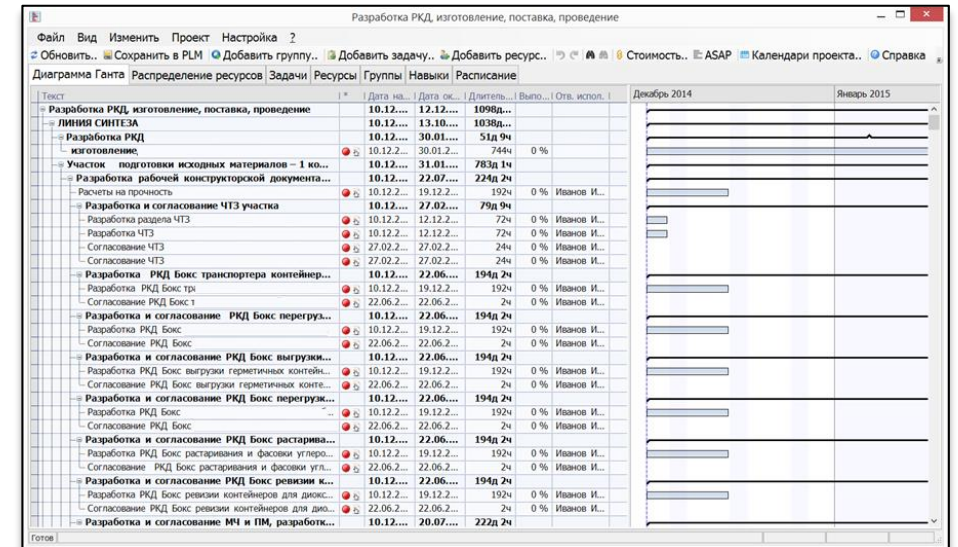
Разработка РКД, изготовление, поставка, проведение

Файл Вид Изменить Проект Настройка ?

Обновить.. Сохранить в PLM Добавить группу.. Добавить задачу.. Добавить ресурс.. Стоимость.. ASAP Календари проекта.. Справка

Диаграмма Ганта | Распределение ресурсов | Задачи | Ресурсы | Группы | Навыки | Расписание

| Текст | * | Дата на... | Дата ок... | Длитель... | Выпо... | Отв. испол. |
|---|---|---|---|---|---|---|
| Разработка РКД, изготовление, поставка, проведение | | 10.12.... | 12.12.... | 1098д... | | |
| ЛИНИЯ СИНТЕЗА | | 10.12.... | 13.10.... | 1038д... | | |
| Разработка РКД | | 10.12.... | 30.01.... | 51д 9ч | | |
| изготовление | | 10.12.2... | 30.01.2... | 744ч | 0 % | |
| Участок подготовки исходных материалов – 1 ко... | | 10.12.... | 31.01.... | 783д 1ч | | |
| Разработка рабочей конструкторской документа... | | 10.12.... | 22.07.... | 224д 2ч | | |
| Расчеты на прочность | | 10.12.2... | 19.12.2... | 192ч | 0 % | Иванов И... |
| Разработка и согласование ЧТЗ участка | | 10.12.... | 27.02.... | 79д 9ч | | |
| Разработка раздела ЧТЗ | | 10.12.2... | 12.12.2... | 72ч | 0 % | Иванов И... |
| Разработка ЧТЗ | | 10.12.2... | 12.12.2... | 72ч | 0 % | Иванов И... |
| Согласование ЧТЗ | | 27.02.2... | 27.02.2... | 24ч | 0 % | Иванов И... |
| Согласование ЧТЗ | | 27.02.2... | 27.02.2... | 24ч | 0 % | Иванов И... |
| Разработка РКД Бокс транспортера контейнер... | | 10.12.... | 22.06.... | 194д 2ч | | |
| Разработка РКД Бокс тр | | 10.12.2... | 19.12.2... | 192ч | 0 % | Иванов И... |
| Согласование РКД Бокс т | | 22.06.2... | 22.06.2... | 2ч | 0 % | Иванов И... |
| Разработка и согласование РКД Бокс перегруз... | | 10.12.... | 22.06.... | 194д 2ч | | |
| Разработка РКД Бокс | | 10.12.2... | 19.12.2... | 192ч | 0 % | Иванов И... |
| Согласование РКД Бокс | | 22.06.2... | 22.06.2... | 2ч | 0 % | Иванов И... |
| Разработка и согласование РКД Бокс выгрузки... | | 10.12.... | 22.06.... | 194д 2ч | | |
| Разработка РКД Бокс выгрузки герметичных контей... | | 10.12.2... | 19.12.2... | 192ч | 0 % | Иванов И... |
| Согласование РКД Бокс выгрузки герметичных конте... | | 22.06.2... | 22.06.2... | 2ч | 0 % | Иванов И... |
| Разработка и согласование РКД Бокс перегруз... | | 10.12.... | 22.06.... | 194д 2ч | | |
| Разработка РКД Бокс | | 10.12.2... | 19.12.2... | 192ч | 0 % | Иванов И... |
| Согласование РКД Бокс | | 22.06.2... | 22.06.2... | 2ч | 0 % | Иванов И... |
| Разработка и согласование РКД Бокс растарива... | | 10.12.... | 22.06.... | 194д 2ч | | |
| Разработка РКД Бокс растаривания и фасовки углеро... | | 10.12.2... | 19.12.2... | 192ч | 0 % | Иванов И... |
| Согласование РКД Бокс растаривания и фасовки угл... | | 22.06.2... | 22.06.2... | 2ч | 0 % | Иванов И... |
| Разработка и согласование РКД Бокс ревизии к... | | 10.12.... | 22.06.... | 194д 2ч | | |
| Разработка РКД Бокс ревизии контейнеров для диокс... | | 10.12.2... | 19.12.2... | 192ч | 0 % | Иванов И... |
| Согласование РКД Бокс ревизии контейнеров для дио... | | 22.06.2... | 22.06.2... | 2ч | 0 % | Иванов И... |
| Разработка и согласование МЧ и ПМ, разработк... | | 10.12.... | 20.07.... | 222д 2ч | | |

Декабрь 2014 Январь 2015

Готов